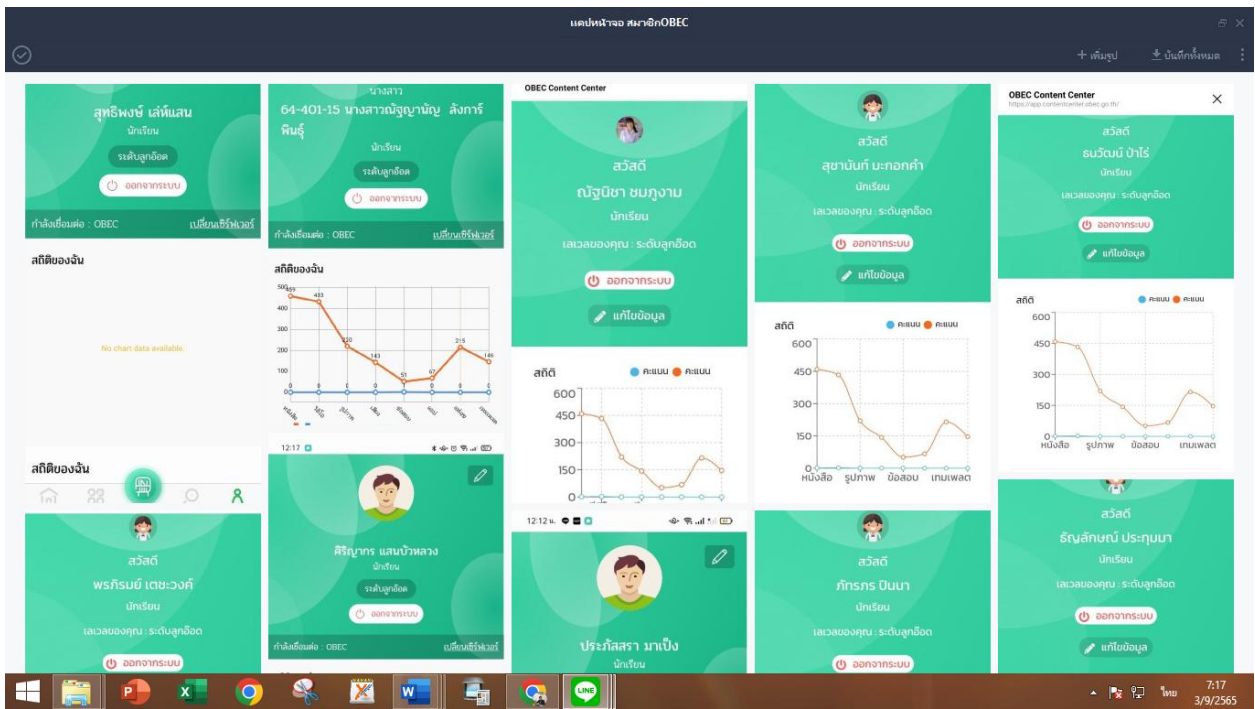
แคปหน้าจอ สมาชิกOBEC

+ เพิ่มรูป
บันทึกทั้งหมด

สุทธิพงษ์ เล่ห์แสน
นักเรียน
ระดับลูกอ๊อด
ออกจากระบบ
กำลังเชื่อมต่อ : OBEC
เปลี่ยนเซิร์ฟเวอร์

สถิติของฉัน
No chart data available.

สถิติของฉัน

สวัสดี
พรภิรมย์ เตชะวงค์
นักเรียน
เลเวลของคุณ : ระดับลูกอ๊อด
ออกจากระบบ

นางสาว
64-401-15 นางสาวณัฐญาณัญ ลังการ์พินธุ์
นักเรียน
ระดับลูกอ๊อด
ออกจากระบบ
กำลังเชื่อมต่อ : OBEC
เปลี่ยนเซิร์ฟเวอร์

สถิติของฉัน
500 455
433
400
300
220
200
143
100
51
67
215
146
0

12:17

ศิริญากร แสนบัวหลวง
นักเรียน
ระดับลูกอ๊อด
ออกจากระบบ
กำลังเชื่อมต่อ : OBEC
เปลี่ยนเซิร์ฟเวอร์

OBEC Content Center
สวัสดี
ณัฐนิชา ชมภูงาม
นักเรียน
เลเวลของคุณ : ระดับลูกอ๊อด
ออกจากระบบ
แก้ไขข้อมูล

สถิติ
คะแนน คะแนน
600
450
300
150
0

12:12 น.

ประภัสสรา มาเป็ง
นักเรียน

สวัสดี
สุชานันท์ มะกอกคำ
นักเรียน
เลเวลของคุณ : ระดับลูกอ๊อด
ออกจากระบบ
แก้ไขข้อมูล

สถิติ
คะแนน คะแนน
600
450
300
150
0
หนังสือ รูปภาพ ข้อสอบ เกมเพลต

สวัสดี
ภัทรภร ปินนา
นักเรียน
เลเวลของคุณ : ระดับลูกอ๊อด
ออกจากระบบ

OBEC Content Center
https://app.contentcenter.obec.go.th/
สวัสดี
ธนวัฒน์ ป่าไร่
นักเรียน
เลเวลของคุณ : ระดับลูกอ๊อด
ออกจากระบบ
แก้ไขข้อมูล

สถิติ
คะแนน คะแนน
600
450
300
150
0
หนังสือ รูปภาพ ข้อสอบ เกมเพลต

สวัสดี
ธัญลักษณ์ ประทุมมา
นักเรียน
เลเวลของคุณ : ระดับลูกอ๊อด
ออกจากระบบ
แก้ไขข้อมูล

ไทย
7:17
3/9/2565